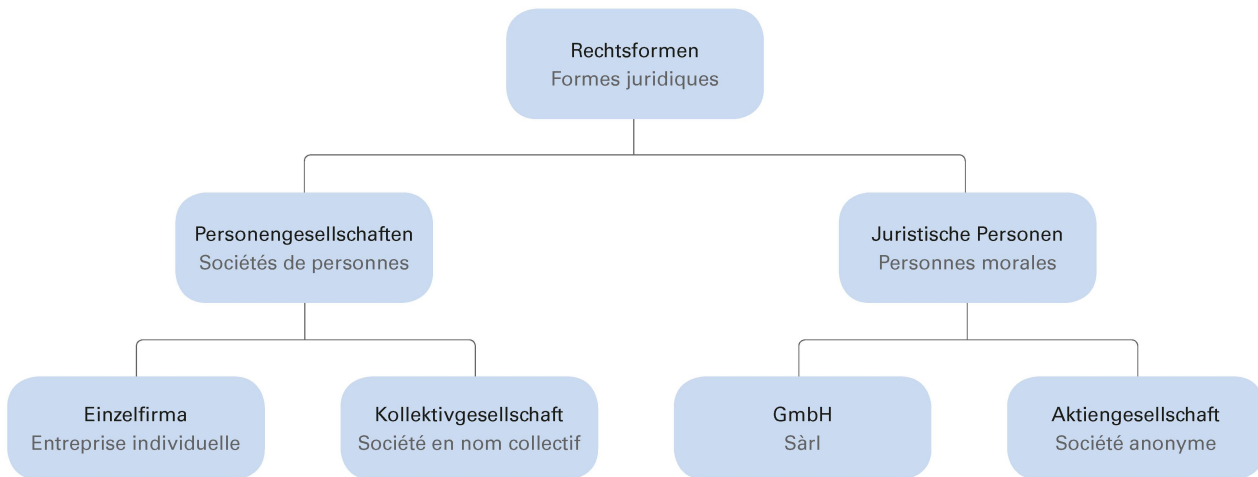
Rechtsformen
Formes juridiques

Personengesellschaften
Sociétés de personnes

Juristische Personen
Personnes morales

Einzelfirma
Entreprise individuelle

Kollektivgesellschaft
Société en nom collectif

GmbH
Sàrl

Aktiengesellschaft
Société anonyme